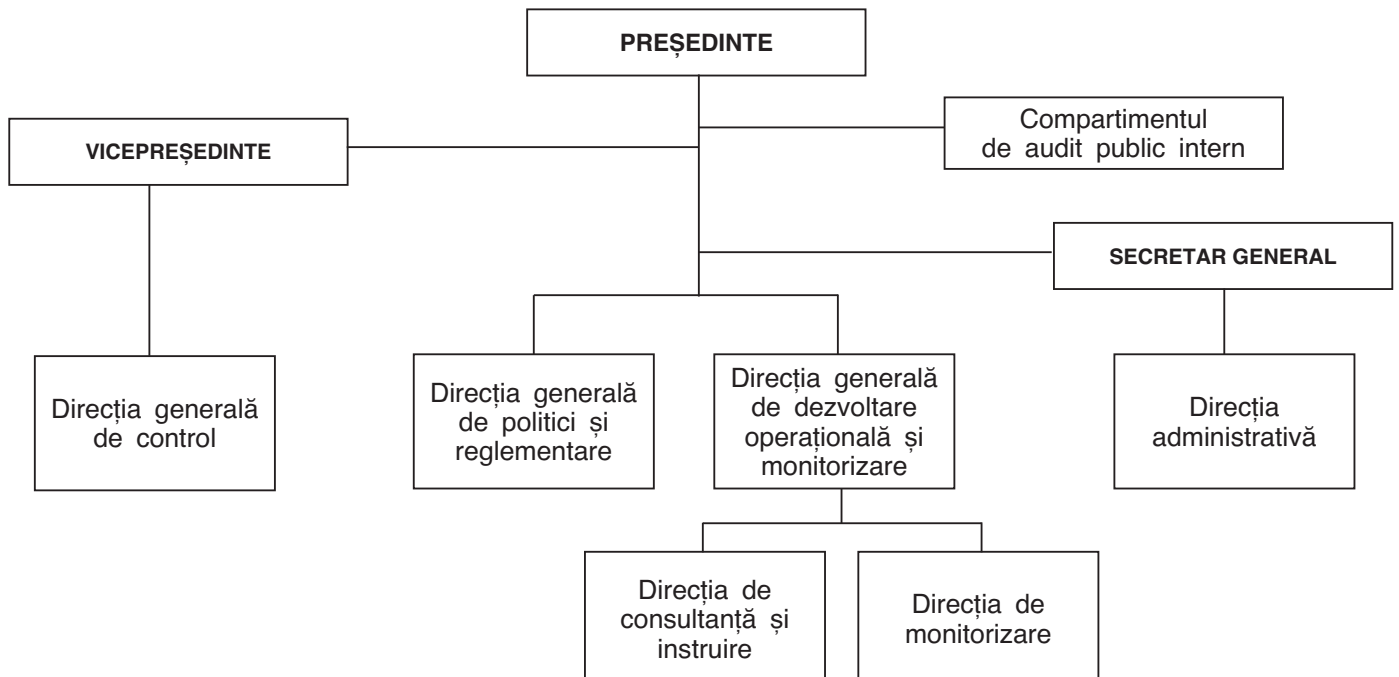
PREȘEDINTE

VICEPREȘEDINTE

Compartimentul de audit public intern

SECRETAR GENERAL

Direcția generală de control

Direcția generală de politici și reglementare

Direcția generală de dezvoltare operațională și monitorizare

Direcția administrativă

Direcția de consultanță și instruire

Direcția de monitorizare